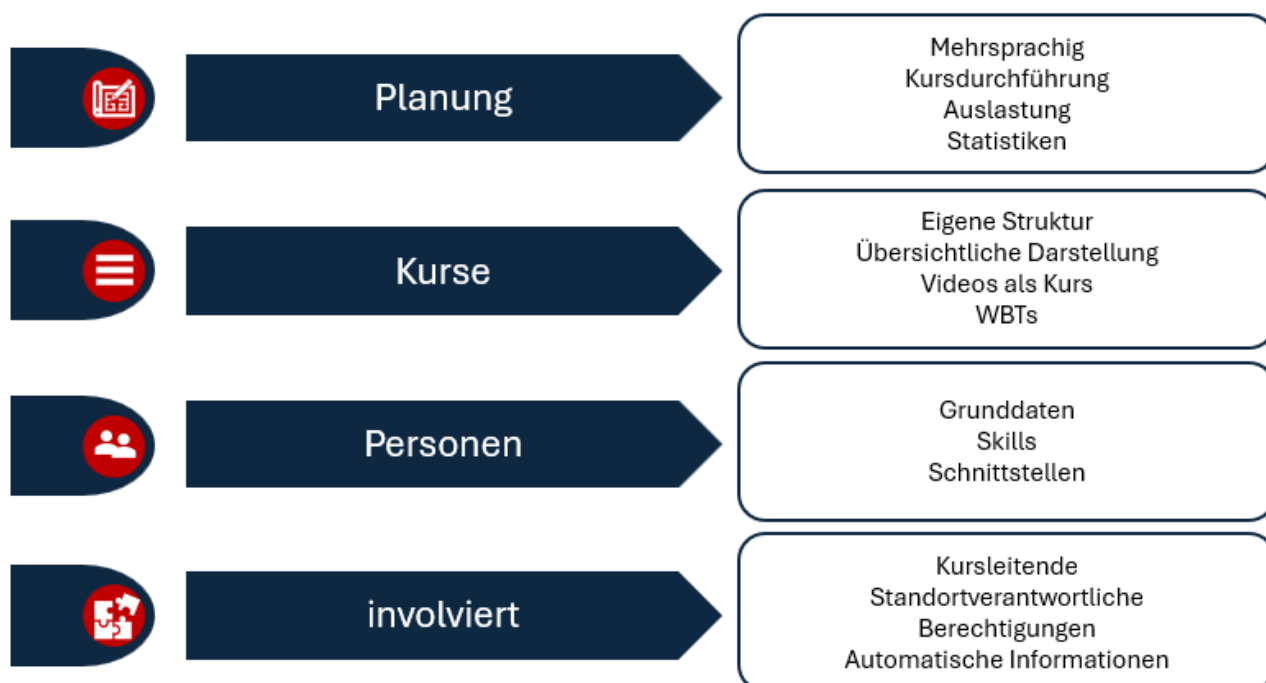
Planung

Mehrsprachig
Kursdurchführung
Auslastung
Statistiken

Kurse

Eigene Struktur
Übersichtliche Darstellung
Videos als Kurs
WBTs

Personen

Grunddaten
Skills
Schnittstellen

involviert

Kursleitende
Standortverantwortliche
Berechtigungen
Automatische Informationen